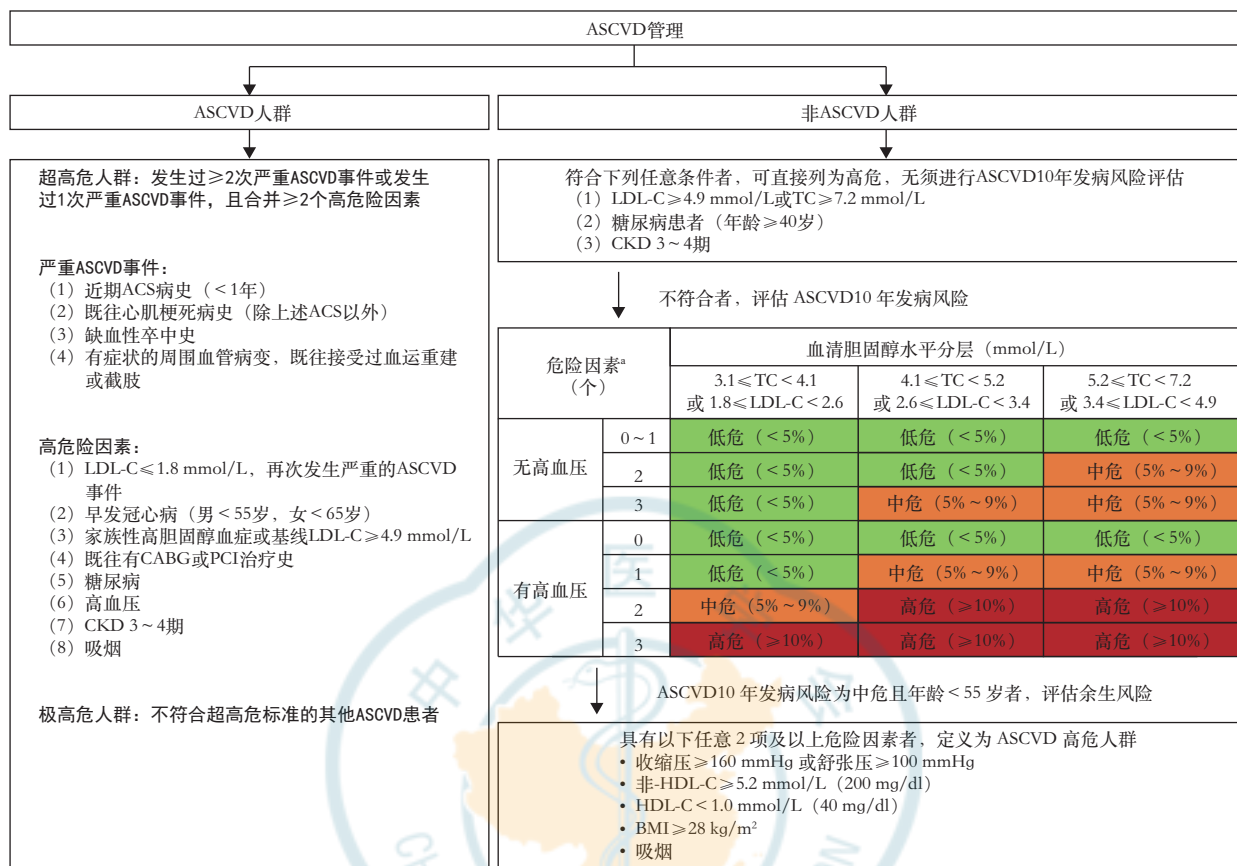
ASCVD管理

ASCVD人群

非ASCVD人群

超高危人群：发生过≥2次严重ASCVD事件或发生过1次严重ASCVD事件，且合并≥2个高危险因素

严重ASCVD事件：
（1）近期ACS病史（<1年）
（2）既往心肌梗死病史（除上述ACS以外）
（3）缺血性卒中史
（4）有症状的周围血管病变，既往接受过血运重建或截肢

高危险因素：
（1）LDL-C≤1.8 mmol/L，再次发生严重的ASCVD事件
（2）早发冠心病（男<55岁，女<65岁）
（3）家族性高胆固醇血症或基线LDL-C≥4.9 mmol/L
（4）既往有CABG或PCI治疗史
（5）糖尿病
（6）高血压
（7）CKD 3～4期
（8）吸烟

极高危人群：不符合超高危标准的其他ASCVD患者

符合下列任意条件者，可直接列为高危，无须进行ASCVD10年发病风险评估
（1）LDL-C≥4.9 mmol/L或TC≥7.2 mmol/L
（2）糖尿病患者（年龄≥40岁）
（3）CKD 3～4期

不符合者，评估 ASCVD10 年发病风险

| 危险因素$^a$（个） | | 血清胆固醇水平分层（mmol/L） | | |
|---|---|---|---|---|
| | | 3.1≤TC<4.1 或 1.8≤LDL-C<2.6 | 4.1≤TC<5.2 或 2.6≤LDL-C<3.4 | 5.2≤TC<7.2 或 3.4≤LDL-C<4.9 |
| 无高血压 | 0～1 | 低危（<5%） | 低危（<5%） | 低危（<5%） |
| | 2 | 低危（<5%） | 低危（<5%） | 中危（5%～9%） |
| | 3 | 低危（<5%） | 中危（5%～9%） | 中危（5%～9%） |
| 有高血压 | 0 | 低危（<5%） | 低危（<5%） | 低危（<5%） |
| | 1 | 低危（<5%） | 中危（5%～9%） | 中危（5%～9%） |
| | 2 | 中危（5%～9%） | 高危（≥10%） | 高危（≥10%） |
| | 3 | 高危（≥10%） | 高危（≥10%） | 高危（≥10%） |

ASCVD10 年发病风险为中危且年龄<55 岁者，评估余生风险

具有以下任意 2 项及以上危险因素者，定义为 ASCVD 高危人群
• 收缩压≥160 mmHg 或舒张压≥100 mmHg
• 非-HDL-C≥5.2 mmol/L（200 mg/dl）
• HDL-C<1.0 mmol/L（40 mg/dl）
• BMI≥28 kg/m$^2$
• 吸烟